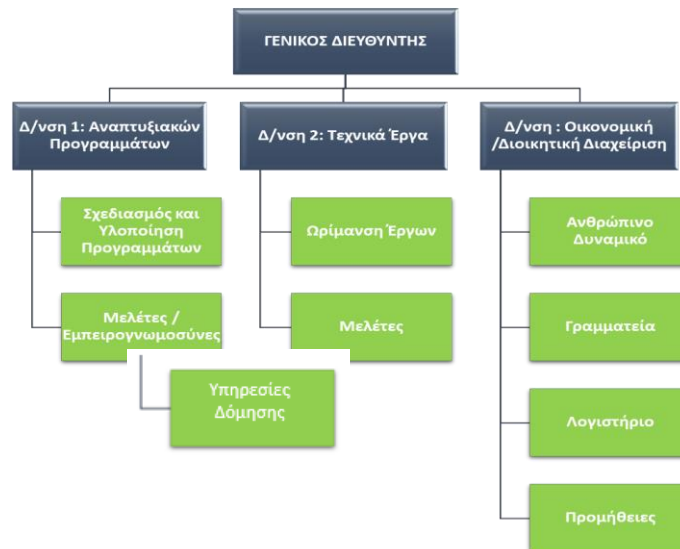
ΓΕΝΙΚΟΣ ΔΙΕΥΘΥΝΤΗΣ

Δ/νση 1: Αναπτυξιακών Προγραμμάτων

Σχεδιασμός και Υλοποίηση Προγραμμάτων

Μελέτες / Εμπειρογνωμοσύνες

Υπηρεσίες Δόμησης

Δ/νση 2: Τεχνικά Έργα

Ωρίμανση Έργων

Μελέτες

Δ/νση : Οικονομική /Διοικητική Διαχείριση

Ανθρώπινο Δυναμικό

Γραμματεία

Λογιστήριο

Προμήθειες